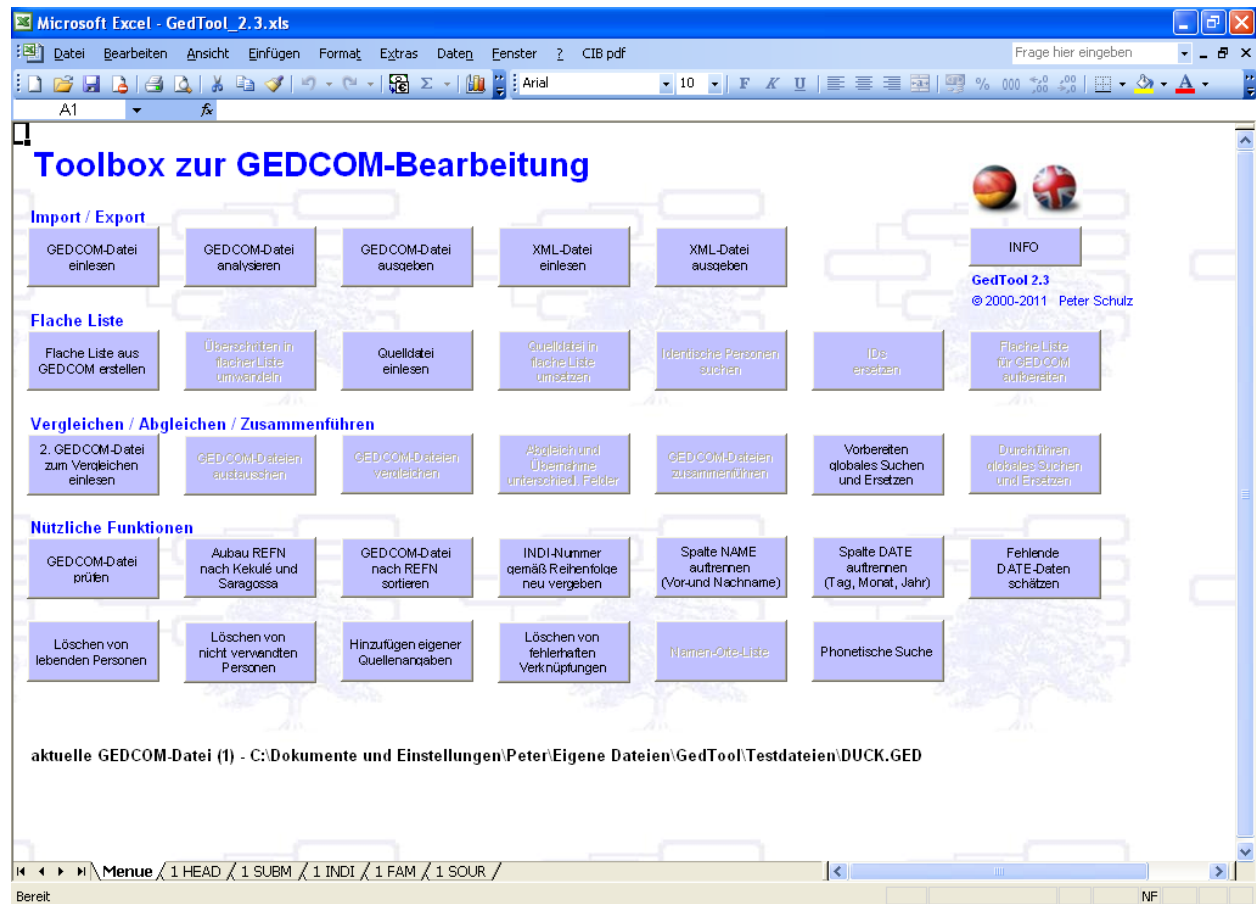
Microsoft Excel - GedTool_2.3.xls

Datei Bearbeiten Ansicht Einfügen Format Extras Daten Fenster ? CIB pdf

Frage hier eingeben

Arial 10 F K U % 000

A1 $f_x$

Toolbox zur GEDCOM-Bearbeitung

Import / Export

GEDCOM-Datei einlesen

GEDCOM-Datei analysieren

GEDCOM-Datei ausgeben

XML-Datei einlesen

XML-Datei ausgeben

INFO

GedTool 2.3

© 2000-2011 Peter Schulz

Flache Liste

Flache Liste aus GEDCOM erstellen

Überschriften in flacher Liste umwandeln

Quelldatei einlesen

Quelldatei in flache Liste umsetzen

Identische Personen suchen

IDs ersetzen

Flache Liste für GEDCOM aufbereiten

Vergleichen / Abgleichen / Zusammenführen

2. GEDCOM-Datei zum Vergleichen einlesen

GEDCOM-Dateien austauschen

GEDCOM-Dateien vergleichen

Abgleich und Übernahme unterschied. Felder

GEDCOM-Dateien zusammenführen

Vorbereiten globales Suchen und Ersetzen

Durchführen globales Suchen und Ersetzen

Nützliche Funktionen

GEDCOM-Datei prüfen

Aubau REFN nach Kekulé und Saragossa

GEDCOM-Datei nach REFN sortieren

INDI-Nummer gemäß Reihenfolge neu vergeben

Spalte NAME auftrennen (Vor-und Nachname)

Spalte DATE auftrennen (Tag, Monat, Jahr)

Fehlende DATE-Daten schätzen

Löschen von lebenden Personen

Löschen von nicht verwandten Personen

Hinzufügen eigener Quellenangaben

Löschen von fehlerhaften Verknüpfungen

Namen-Orte-Liste

Phonetische Suche

aktuelle GEDCOM-Datei (1) - C:\Dokumente und Einstellungen\Peter\Eigene Dateien\GedTool\Testdateien\DUCK.GED

Menue / 1 HEAD / 1 SUBM / 1 INDI / 1 FAM / 1 SOUR /

Bereit

NF